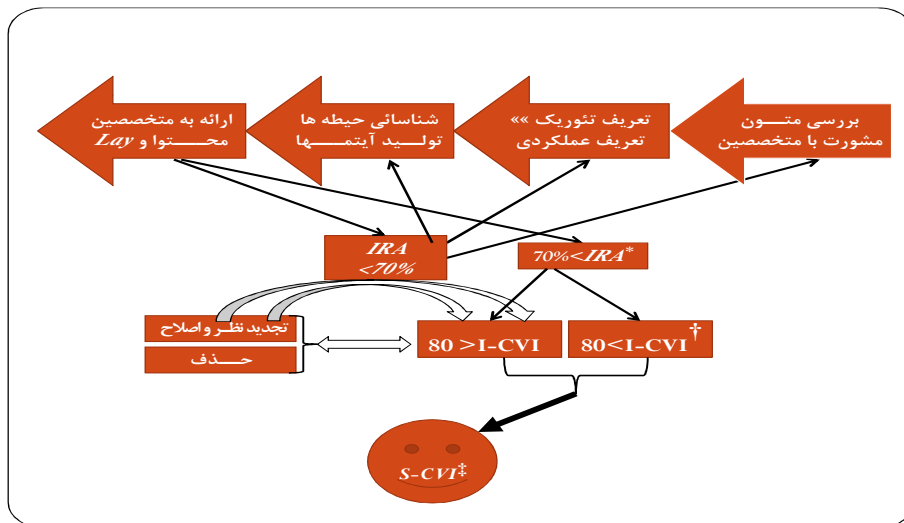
بررسی متـــون مشورت با متخصصین

تعریف تئوریک »» تعریف عملکردی

شناسائی حیطه ها تولـید آیتمـــها

ارائه به متخصصین محـــتوا و Lay

IRA <70%

70%<IRA*

تجدید نظر و اصلاح

حـــذف

80 >I-CVI

80<I-CVI†

S-CVI‡